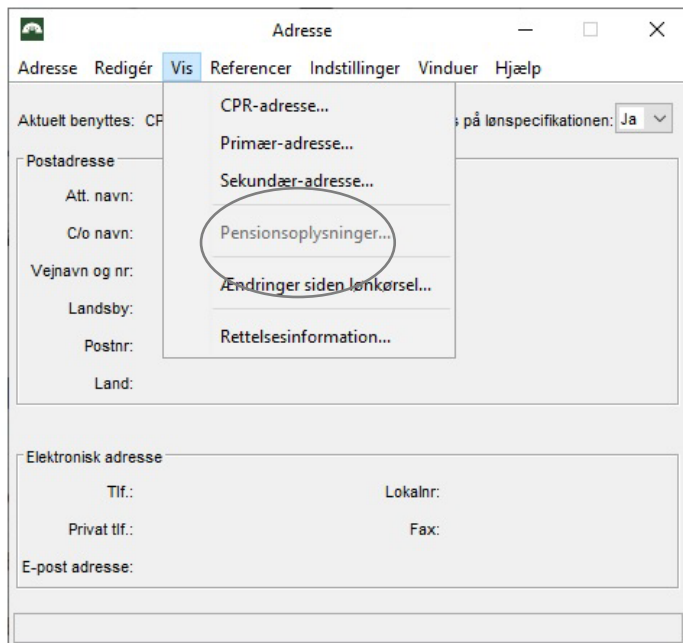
Adresse

Adresse Redigér Vis Referencer Indstillinger Vinduer Hjælp

Aktuelt benyttes: CP

CPR-adresse...
Primær-adresse...
Sekundær-adresse...
Pensionsoplysninger...
Ændringer siden lønkørsel...
Rettelsesinformation...

s på lønspecifikationen: Ja

Postadresse
Att. navn:
C/o navn:
Vejnavn og nr:
Landsby:
Postnr:
Land:

Elektronisk adresse
Tlf.:
Lokalnr:
Privat tlf.:
Fax:
E-post adresse: